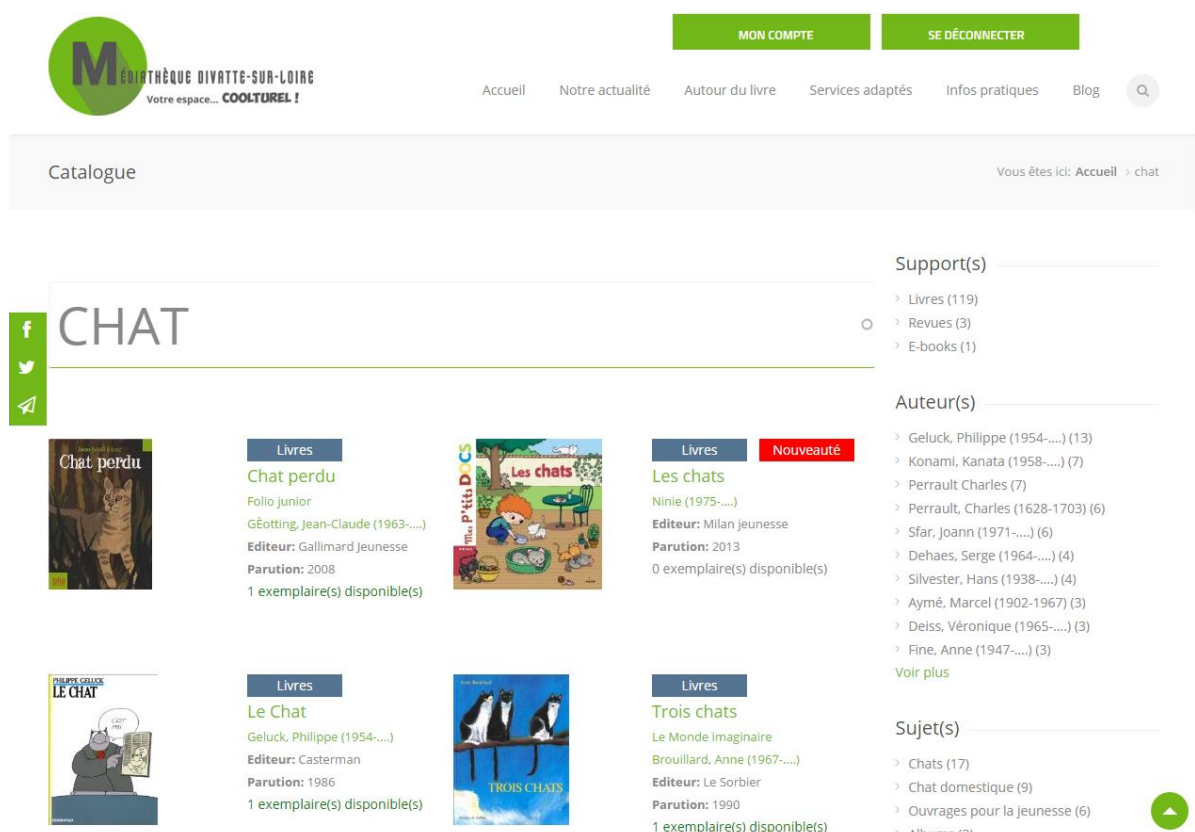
MON COMPTE
SE DÉCONNECTER

M ÉDIATHÈQUE DIVATTE-SUR-LOIRE
Votre espace... COOLTUREL !

Accueil Notre actualité Autour du livre Services adaptés Infos pratiques Blog

Catalogue

Vous êtes ici: Accueil > chat

CHAT

Chat perdu

Livres
Chat perdu
Folio junior
GÉotting, Jean-Claude (1963-....)
Editeur: Gallimard Jeunesse
Parution: 2008
1 exemplaire(s) disponible(s)

Mes P'tits DOCS
Les chats

Livres
Nouveauté
Les chats
Ninie (1975-....)
Editeur: Milan jeunesse
Parution: 2013
0 exemplaire(s) disponible(s)

PHILIPPE GELUCK
LE CHAT

Livres
Le Chat
Geluck, Philippe (1954-....)
Editeur: Casterman
Parution: 1986
1 exemplaire(s) disponible(s)

TROIS CHATS

Livres
Trois chats
Le Monde imaginaire
Brouillard, Anne (1967-....)
Editeur: Le Sorbier
Parution: 1990
1 exemplaire(s) disponible(s)

Support(s)
Livres (119)
Revues (3)
E-books (1)

Auteur(s)
Geluck, Philippe (1954-....) (13)
Konami, Kanata (1958-....) (7)
Perrault Charles (7)
Perrault, Charles (1628-1703) (6)
Sfar, Joann (1971-....) (6)
Dehaes, Serge (1964-....) (4)
Silvester, Hans (1938-....) (4)
Aymé, Marcel (1902-1967) (3)
Deiss, Véronique (1965-....) (3)
Fine, Anne (1947-....) (3)
Voir plus

Sujet(s)
Chats (17)
Chat domestique (9)
Ouvrages pour la jeunesse (6)
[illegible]